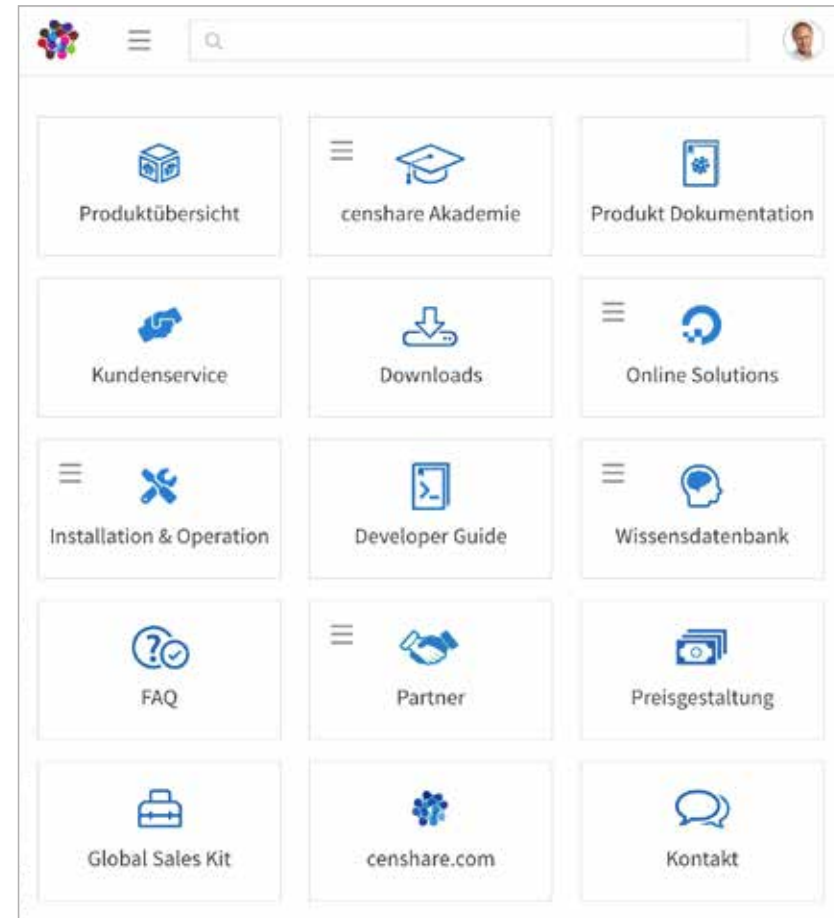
Produktübersicht

censhare Akademie

Produkt Dokumentation

Kundenservice

Downloads

Online Solutions

Installation & Operation

Developer Guide

Wissensdatenbank

FAQ

Partner

Preisgestaltung

Global Sales Kit

censhare.com

Kontakt